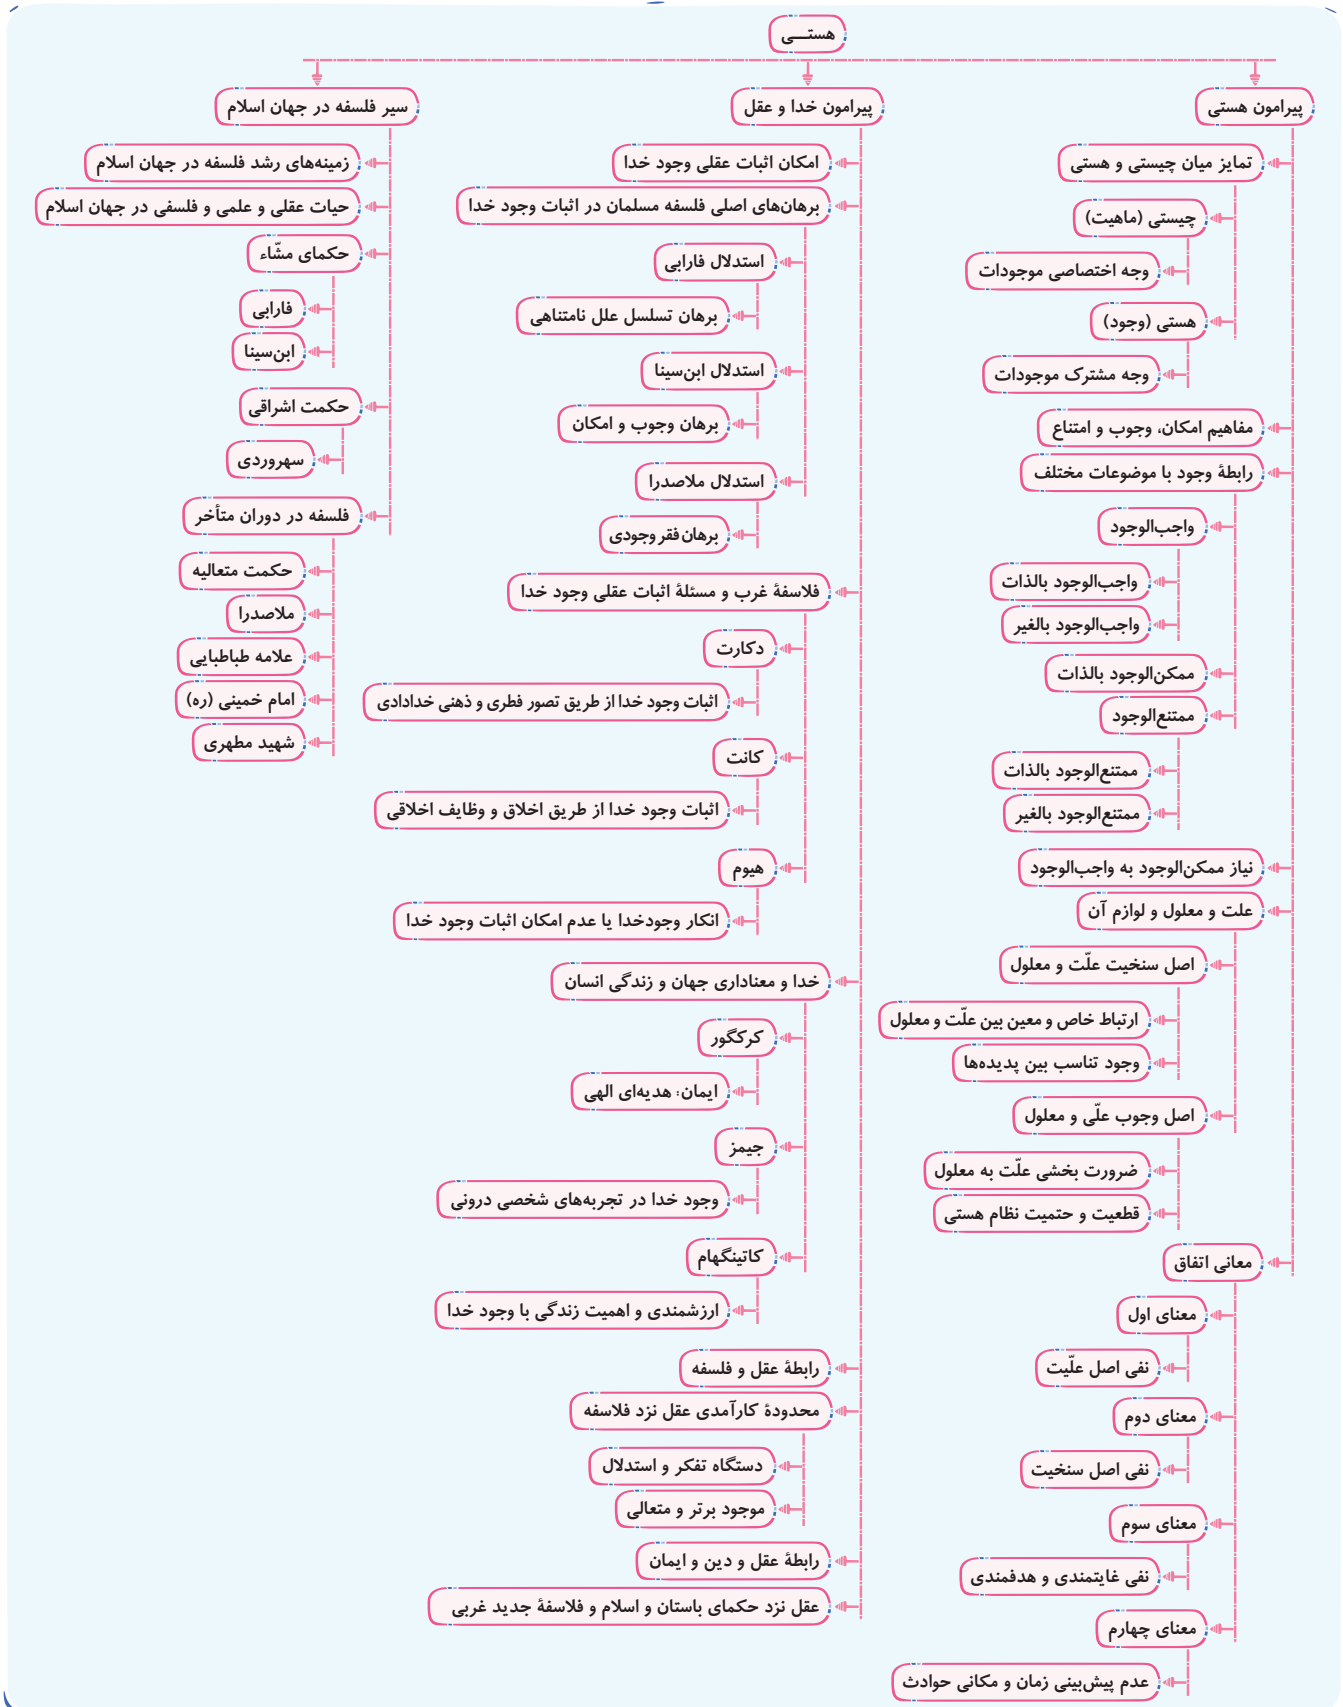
هستـــی

پیرامون هستی

تمایز میان چیستی و هستی
چیستی (ماهیت)
وجه اختصاصی موجودات
هستی (وجود)
وجه مشترک موجودات
مفاهیم امکان، وجوب و امتناع
رابطهٔ وجود با موضوعات مختلف
واجب‌الوجود
واجب‌الوجود بالذات
واجب‌الوجود بالغیر
ممکن‌الوجود بالذات
ممتنع‌الوجود
ممتنع‌الوجود بالذات
ممتنع‌الوجود بالغیر
نیاز ممکن‌الوجود به واجب‌الوجود
علت و معلول و لوازم آن
اصل سنخیت علّت و معلول
ارتباط خاص و معین بین علّت و معلول
وجود تناسب بین پدیده‌ها
اصل وجوب علّی و معلول
ضرورت بخشی علّت به معلول
قطعیت و حتمیت نظام هستی
معانی اتفاق
معنای اول
نفی اصل علّیت
معنای دوم
نفی اصل سنخیت
معنای سوم
نفی غایتمندی و هدفمندی
معنای چهارم
عدم پیش‌بینی زمان و مکانی حوادث

پیرامون خدا و عقل

امکان اثبات عقلی وجود خدا
برهان‌های اصلی فلسفه مسلمان در اثبات وجود خدا
استدلال فارابی
برهان تسلسل علل نامتناهی
استدلال ابن‌سینا
برهان وجوب و امکان
استدلال ملاصدرا
برهان فقر وجودی
فلاسفهٔ غرب و مسئلهٔ اثبات عقلی وجود خدا
دکارت
اثبات وجود خدا از طریق تصور فطری و ذهنی خدادادی
کانت
اثبات وجود خدا از طریق اخلاق و وظایف اخلاقی
هیوم
انکار وجودخدا یا عدم امکان اثبات وجود خدا
خدا و معناداری جهان و زندگی انسان
کرکگور
ایمان: هدیه‌ای الهی
جیمز
وجود خدا در تجربه‌های شخصی درونی
کاتینگهام
ارزشمندی و اهمیت زندگی با وجود خدا
رابطهٔ عقل و فلسفه
محدودهٔ کارآمدی عقل نزد فلاسفه
دستگاه تفکر و استدلال
موجود برتر و متعالی
رابطهٔ عقل و دین و ایمان
عقل نزد حکمای باستان و اسلام و فلاسفهٔ جدید غربی

سیر فلسفه در جهان اسلام

زمینه‌های رشد فلسفه در جهان اسلام
حیات عقلی و علمی و فلسفی در جهان اسلام
حکمای مشّاء
فارابی
ابن‌سینا
حکمت اشراقی
سهروردی
فلسفه در دوران متأخر
حکمت متعالیه
ملاصدرا
علامه طباطبایی
امام خمینی (ره)
شهید مطهری